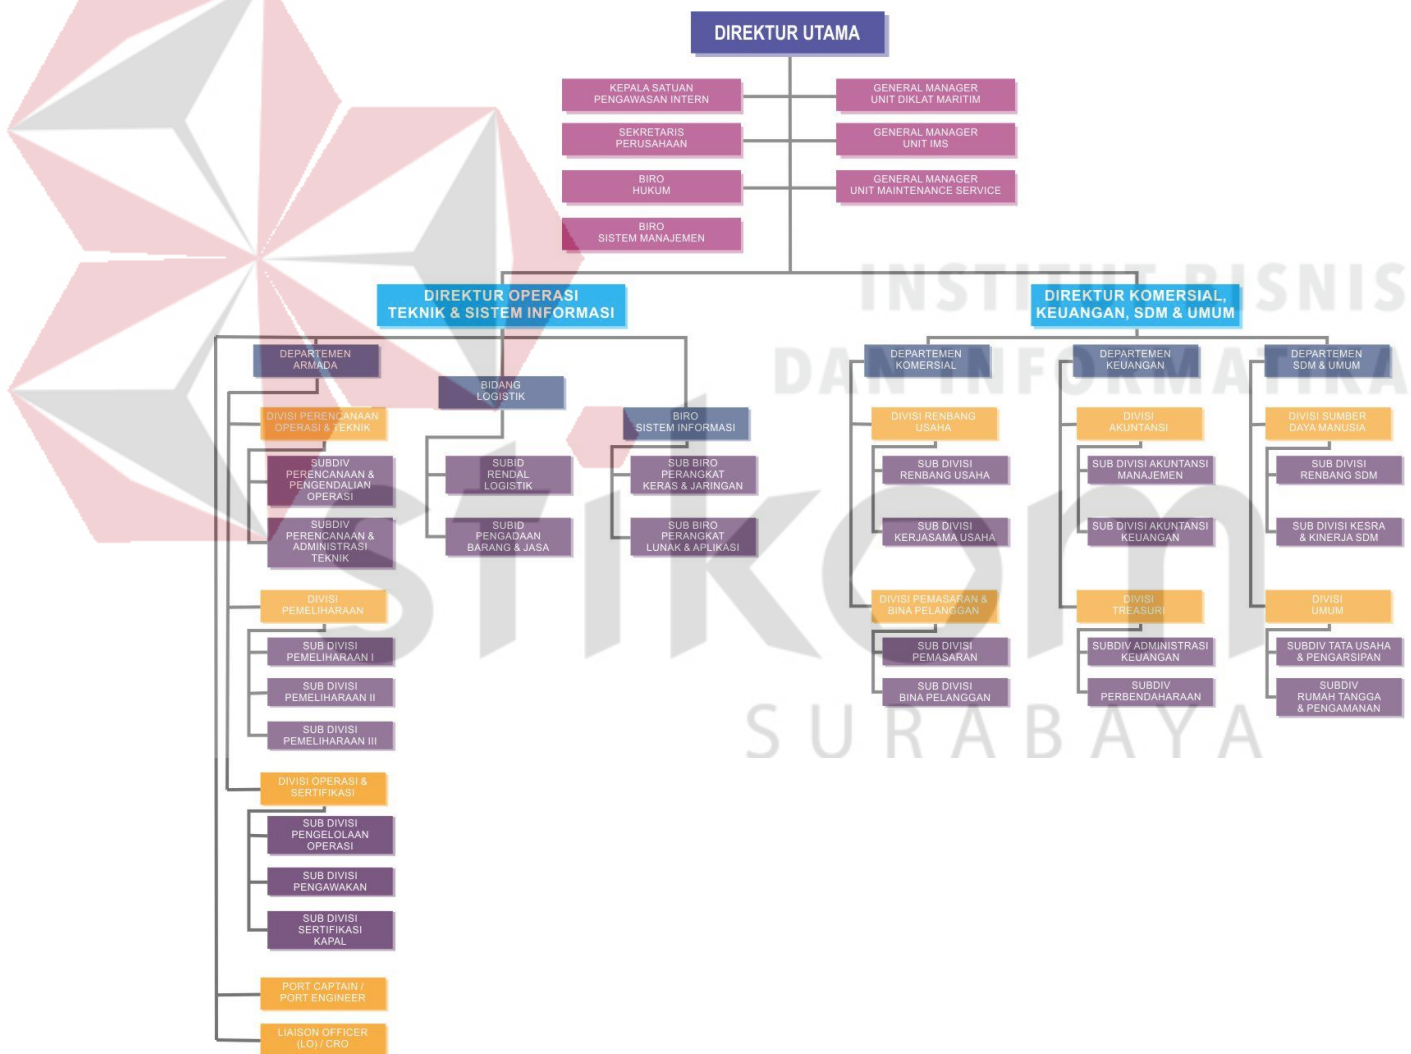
DIREKTUR UTAMA

KEPALA SATUAN PENGAWASAN INTERN

SEKRETARIS PERUSAHAAN

BIRO HUKUM

BIRO SISTEM MANAJEMEN

GENERAL MANAGER UNIT DIKLAT MARITIM

GENERAL MANAGER UNIT IMS

GENERAL MANAGER UNIT MAINTENANCE SERVICE

INSTITUT BISNIS DAN INFORMATIKA

DIREKTUR OPERASI TEKNIK & SISTEM INFORMASI

DIREKTUR KOMERSIAL, KEUANGAN, SDM & UMUM

DEPARTEMEN ARMADA

BIDANG LOGISTIK

BIRO SISTEM INFORMASI

DIVISI PERENCANAAN OPERASI & TEKNIK

SUBDIV PERENCANAAN & PENGENDALIAN OPERASI

SUBDIV PERENCANAAN & ADMINISTRASI TEKNIK

SUBID RENDAL LOGISTIK

SUBID PENGADAAN BARANG & JASA

SUB BIRO PERANGKAT KERAS & JARINGAN

SUB BIRO PERANGKAT LUNAK & APLIKASI

DIVISI PEMELIHARAAN

SUB DIVISI PEMELIHARAAN I

SUB DIVISI PEMELIHARAAN II

SUB DIVISI PEMELIHARAAN III

DIVISI OPERASI & SERTIFIKASI

SUB DIVISI PENGELOLAAN OPERASI

SUB DIVISI PENGAWAKAN

SUB DIVISI SERTIFIKASI KAPAL

PORT CAPTAIN / PORT ENGINEER

LIAISON OFFICER (LO) / CRO

DEPARTEMEN KOMERSIAL

DIVISI RENBANG USAHA

SUB DIVISI RENBANG USAHA

SUB DIVISI KERJASAMA USAHA

DIVISI PEMASARAN & BINA PELANGGAN

SUB DIVISI PEMASARAN

SUB DIVISI BINA PELANGGAN

DEPARTEMEN KEUANGAN

DIVISI AKUNTANSI

SUB DIVISI AKUNTANSI MANAJEMEN

SUB DIVISI AKUNTANSI KEUANGAN

DIVISI TREASURI

SUBDIV ADMINISTRASI KEUANGAN

SUBDIV PERBENDAHARAAN

DEPARTEMEN SDM & UMUM

DIVISI SUMBER DAYA MANUSIA

SUB DIVISI RENBANG SDM

SUB DIVISI KESRA & KINERJA SDM

DIVISI UMUM

SUBDIV TATA USAHA & PENGARSIPAN

SUBDIV RUMAH TANGGA & PENGAMANAN

stikom

SURABAYA